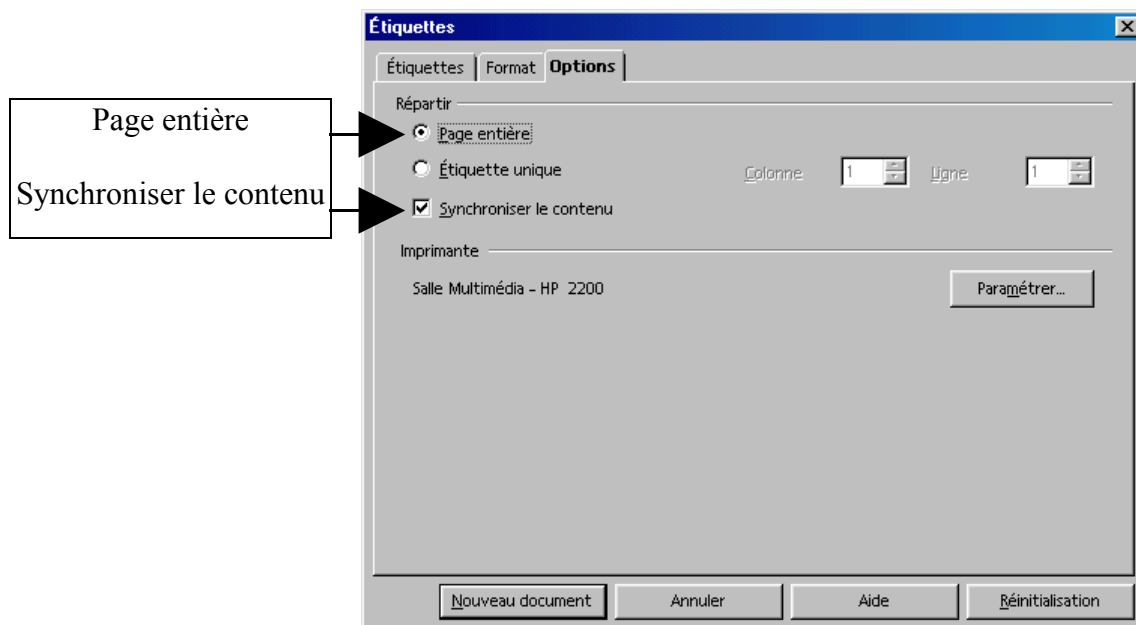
Étiquettes

Étiquettes | Format | Options

Page entière

Synchroniser le contenu

Répartir

Page entière

Étiquette unique

Colonne 1

Ligne 1

Synchroniser le contenu

Imprimante

Salle Multimédia - HP 2200

Paramétrer...

Nouveau document

Annuler

Aide

Réinitialisation